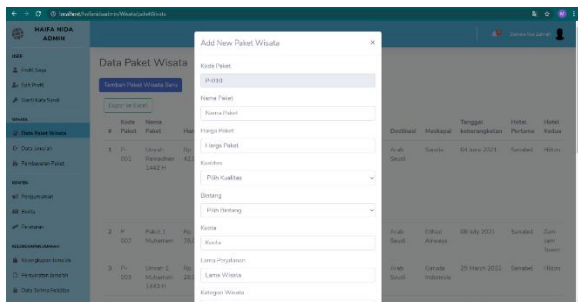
localhost/travel/admin/Wisata/paketWisata

NAIFA NIDA ADMIN

Profil Saya
Edit Profil
Ganti Kata Sandi

Data Paket Wisata
Data Jamaah
Pembayaran Paket

Pengumuman
Berita
Testimoni

Keberangkatan Jamaah
Persyaratan Jamaah
Data Tahun Pelajaran

Data Paket Wisata

Tambah Paket Wisata Baru

Export ke Excel

| # | Kode Paket | Nama Paket | Har | Destinasi | Maskapai | Tanggal keberangkatan | Hotel Pertama | Hotel Kedua |
|---|---|---|---|---|---|---|---|---|
| 1 | P-001 | Umrah Ramadhan 1442 H | Rp. 42 | Arab Saudi | Saudia | 04 June 2021 | Sanabel | Hilton |
| 2 | P-002 | Paket 1 Muharram | Rp. 28 | Arab Saudi | Etihad Airways | 08 July 2021 | Sanabel | Zam zam Tower |
| 3 | P-003 | Umrah 1 Muharram 1443 H | Rp. 28 | Arab Saudi | Garuda Indonesia | 29 March 2021 | Sanabel | Hilton |

Add New Paket Wisata

Kode Paket
P-010

Nama Paket
Nama Paket

Harga Paket
Harga Paket

Kualitas
Pilih Kualitas

Bintang
Pilih Bintang

Kuota
Kuota

Lama Perjalanan
Lama Wisata

Kategori Wisata